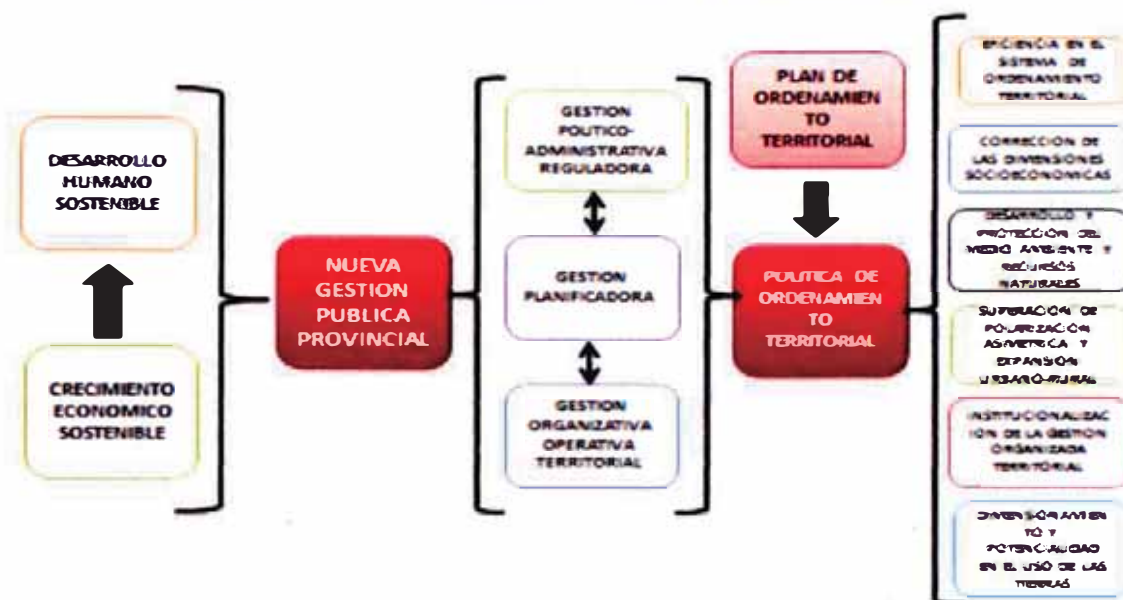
DESARROLLO HUMANO SOSTENIBLE

CRECIMIENTO ECONOMICO SOSTENIBLE

NUEVA GESTION PUBLICA PROVINCIAL

GESTION POLITICO-ADMINISTRATIVA REGULADORA

GESTION PLANIFICADORA

GESTION ORGANIZATIVA OPERATIVA TERRITORIAL

PLAN DE ORDENAMIENTO TERRITORIAL

POLITICA DE ORDENAMIENTO TERRITORIAL

EFICIENCIA EN EL SISTEMA DE ORDENAMIENTO TERRITORIAL

CORRECCION DE LAS DIMENSIONES SOCIOECONOMICAS

DESARROLLO Y PROTECCION DEL MEDIO AMBIENTE Y RECURSOS NATURALES

SUPERACION DE POLARIZACION ASIMETRICA Y EXPANSION URBANO-RURAL

INSTITUCIONALIZACION DE LA GESTION ORGANIZADA TERRITORIAL

DIMENSIONAMIENTO Y POTENCIALIDAD EN EL USO DE LAS TIERRAS